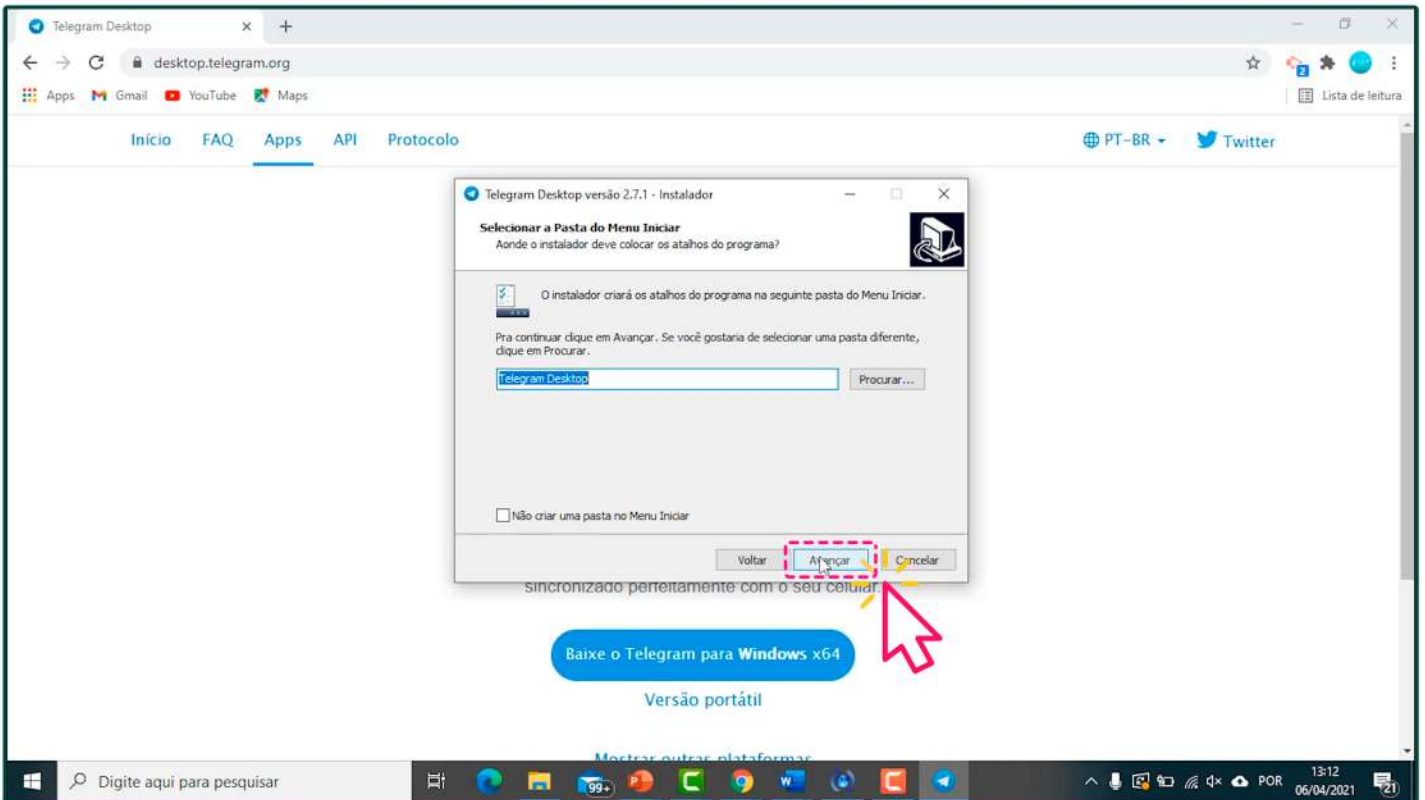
Telegram Desktop ×  +

desktop.telegram.org

Apps  Gmail  YouTube  Maps

Lista de leitura

Início  FAQ  Apps  API  Protocolo

PT-BR  Twitter

Telegram Desktop versão 2.7.1 - Instalador

Selecionar a Pasta do Menu Iniciar
Aonde o instalador deve colocar os atalhos do programa?

O instalador criará os atalhos do programa na seguinte pasta do Menu Iniciar.

Pra continuar clique em Avançar. Se você gostaria de selecionar uma pasta diferente, clique em Procurar.

Telegram Desktop

Procurar...

Não criar uma pasta no Menu Iniciar

Voltar  Avançar  Cancelar

sincronizado perfeitamente com o seu celular.

Baixe o Telegram para Windows x64

Versão portátil

Mostrar outras plataformas

Digite aqui para pesquisar

99+

POR  13:12  06/04/2021  21